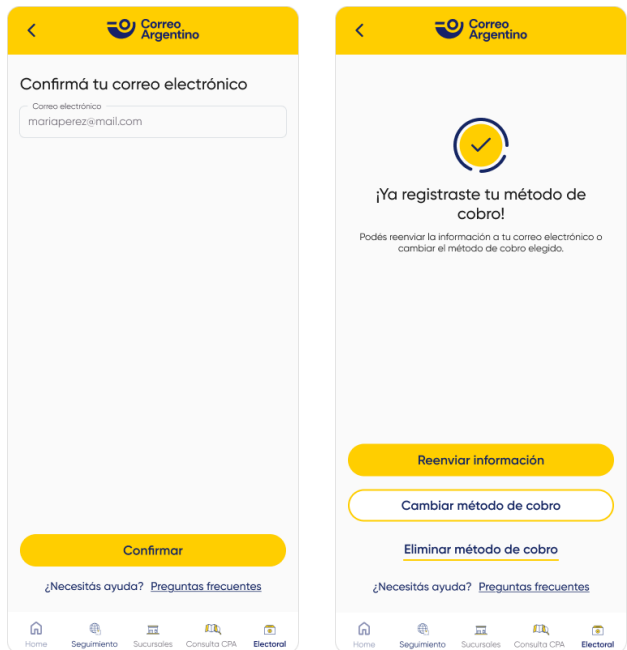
Correo Argentino

Confirmá tu correo electrónico

Correo electrónico
mariaperez@mail.com

Confirmar

¿Necesitás ayuda? Preguntas frecuentes

Home Seguimiento Sucursales Consulta CPA Electoral

Correo Argentino

¡Ya registraste tu método de cobro!

Podés reenviar la información a tu correo electrónico o cambiar el método de cobro elegido.

Reenviar información

Cambiar método de cobro

Eliminar método de cobro

¿Necesitás ayuda? Preguntas frecuentes

Home Seguimiento Sucursales Consulta CPA Electoral